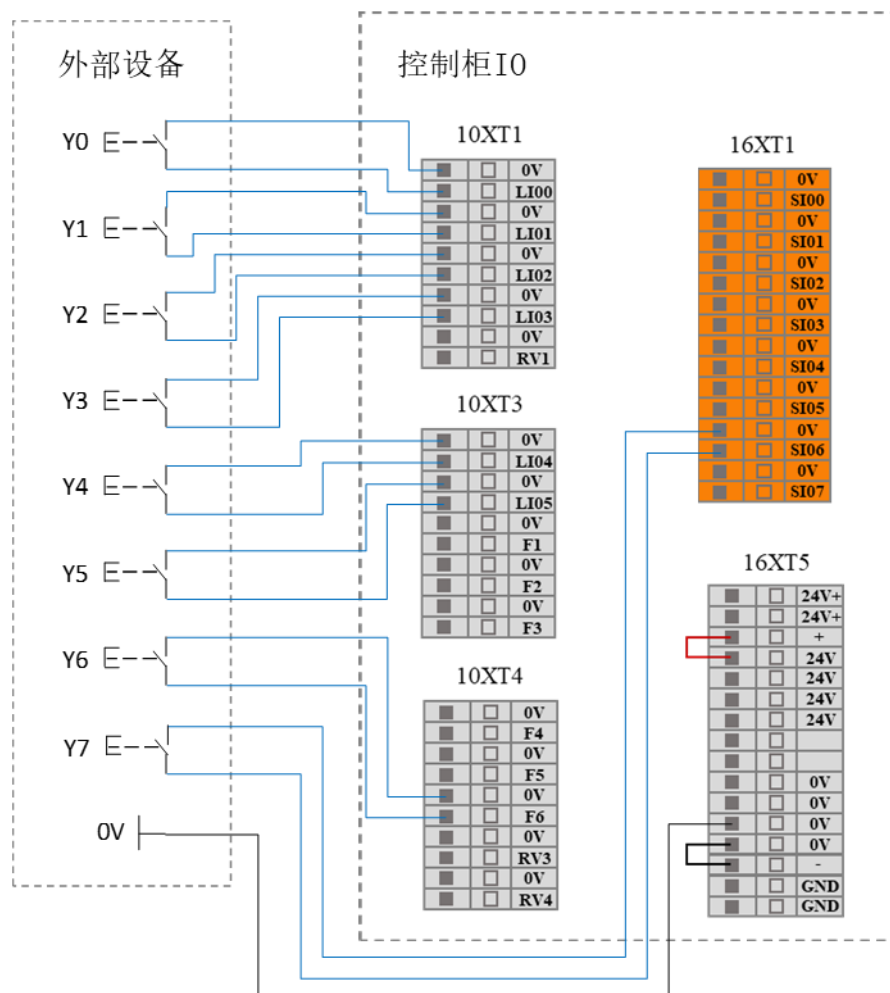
外部设备

Y0
Y1
Y2
Y3
Y4
Y5
Y6
Y7
0V

控制柜IO

10XT1

| 0V |
|---|
| LI00 |
| 0V |
| LI01 |
| 0V |
| LI02 |
| 0V |
| LI03 |
| 0V |
| RV1 |

10XT3

| 0V |
|---|
| LI04 |
| 0V |
| LI05 |
| 0V |
| F1 |
| 0V |
| F2 |
| 0V |
| F3 |

10XT4

| 0V |
|---|
| F4 |
| 0V |
| F5 |
| 0V |
| F6 |
| 0V |
| RV3 |
| 0V |
| RV4 |

16XT1

| 0V |
|---|
| SI00 |
| 0V |
| SI01 |
| 0V |
| SI02 |
| 0V |
| SI03 |
| 0V |
| SI04 |
| 0V |
| SI05 |
| 0V |
| SI06 |
| 0V |
| SI07 |

16XT5

| 24V+ |
|---|
| 24V+ |
| + |
| 24V |
| 24V |
| 24V |
| 24V |
| |
| |
| 0V |
| 0V |
| 0V |
| 0V |
| - |
| GND |
| GND |